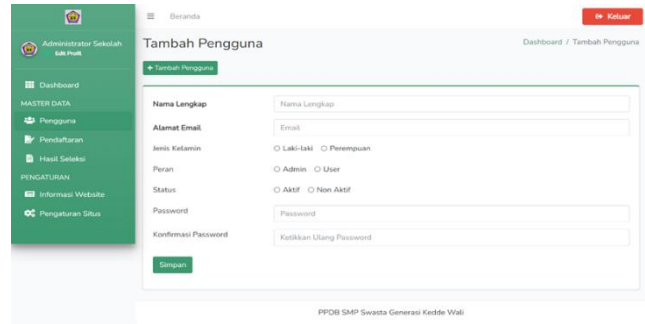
Administrator Sekolah
Edit Profil

Dashboard
MASTER DATA
Pengguna
Pendaftaran
Hasil Seleksi
PENGATURAN
Informasi Website
Pengaturan Situs

≡ Beranda

Keluar

Tambah Pengguna

Dashboard / Tambah Pengguna

+ Tambah Pengguna

Nama Lengkap
Nama Lengkap
Alamat Email
Email
Jenis Kelamin
○ Laki-laki ○ Perempuan
Peran
○ Admin ○ User
Status
○ Aktif ○ Non Aktif
Password
Password
Konfirmasi Password
Ketikkan Ulang Password

Simpan

PPDB SMP Swasta Generasi Kedde Wali